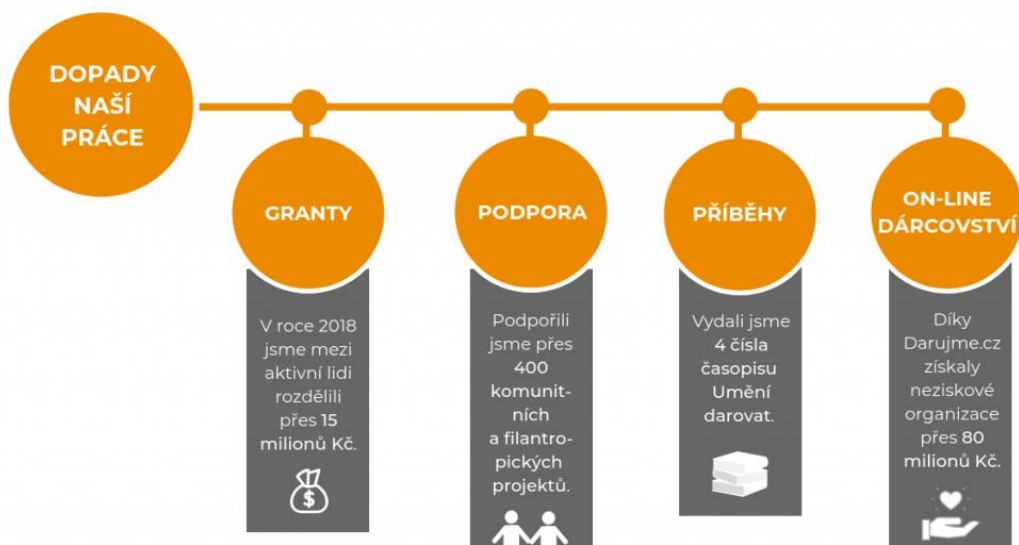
DOPADY NAŠÍ PRÁCE

GRANTY

V roce 2018 jsme mezi aktivní lidi rozdělili přes 15 milionů Kč.

PODPORA

Podpořili jsme přes 400 komunitních a filantropických projektů.

PŘÍBĚHY

Vydali jsme 4 čísla časopisu Umění darovat.

ON-LINE DÁRCOVSTVÍ

Díky Darujme.cz získaly neziskové organizace přes 80 milionů Kč.